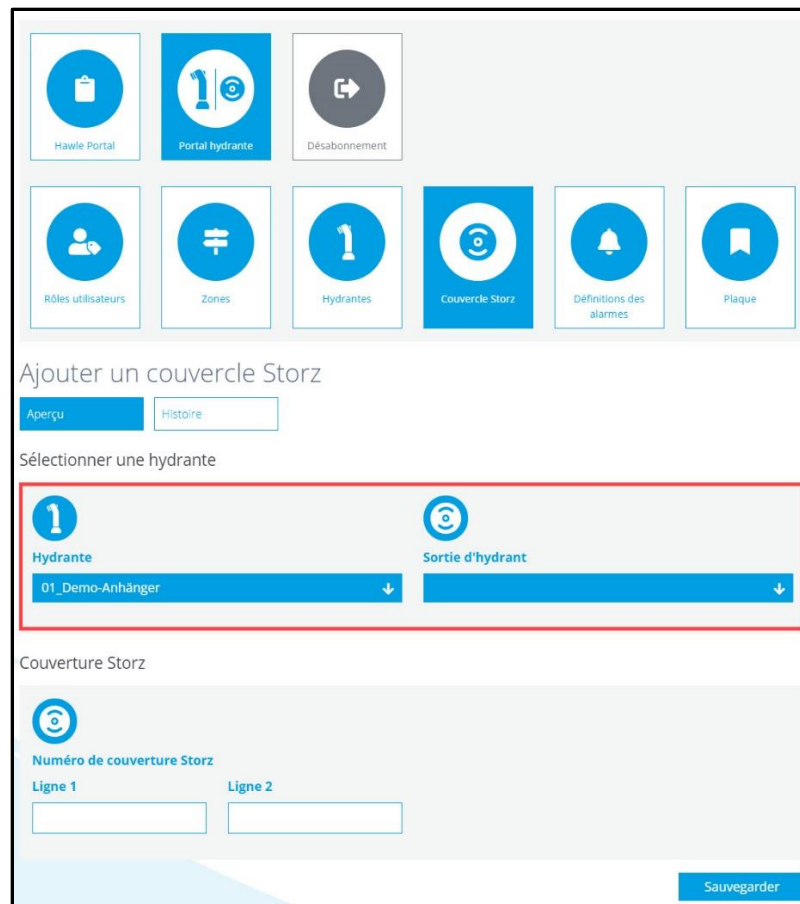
Hawle Portal

Portal hydrante

Désabonnement

Rôles utilisateurs

Zones

Hydrantes

Couvercle Storz

Définitions des alarmes

Plaque

Ajouter un couvercle Storz

Aperçu

Histoire

Sélectionner une hydrante

Hydrante

01_Demo-Anhänger

Sortie d'hydrant

Couverture Storz

Numéro de couverture Storz

Ligne 1

Ligne 2

Sauvegarder